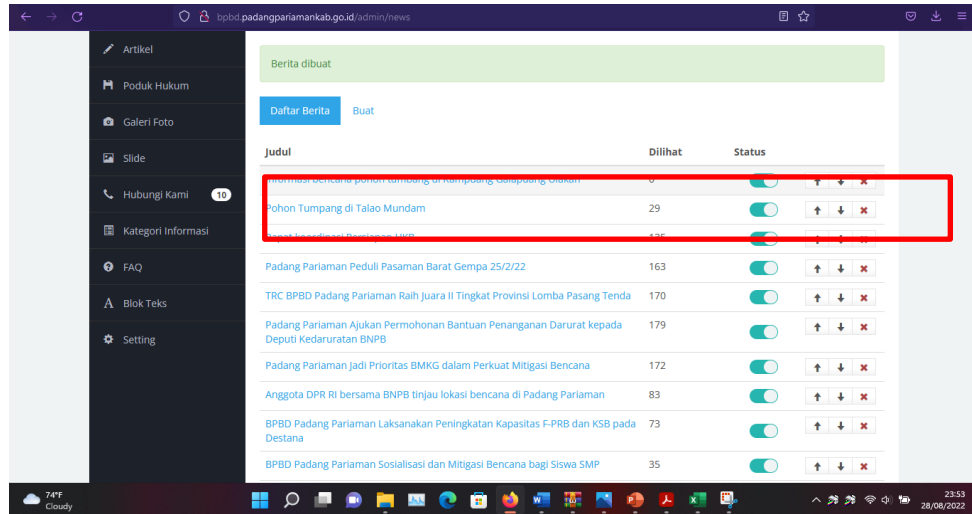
bpbd.padangpariamankab.go.id/admin/news

Artikel
Poduk Hukum
Galeri Foto
Slide
Hubungi Kami 10
Kategori Informasi
FAQ
Blok Teks
Setting

Berita dibuat

Daftar Berita
Buat

| Judul | Dilihat | Status |
|---|---|---|
| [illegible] | 0 | |
| Pohon Tumpang di Talao Mundam | 29 | |
| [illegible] | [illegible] | |
| Padang Pariaman Peduli Pasaman Barat Gempa 25/2/22 | 163 | |
| TRC BPBD Padang Pariaman Raih Juara II Tingkat Provinsi Lomba Pasang Tenda | 170 | |
| Padang Pariaman Ajukan Permohonan Bantuan Penanganan Darurat kepada Deputi Kedaruratan BNPB | 179 | |
| Padang Pariaman Jadi Prioritas BMKG dalam Perkuat Mitigasi Bencana | 172 | |
| Anggota DPR RI bersama BNPB tinjau lokasi bencana di Padang Pariaman | 83 | |
| BPBD Padang Pariaman Laksanakan Peningkatan Kapasitas F-PRB dan KSB pada Destana | 73 | |
| BPBD Padang Pariaman Sosialisasi dan Mitigasi Bencana bagi Siswa SMP | 35 | |

74°F
Cloudy
23:53
28/08/2022